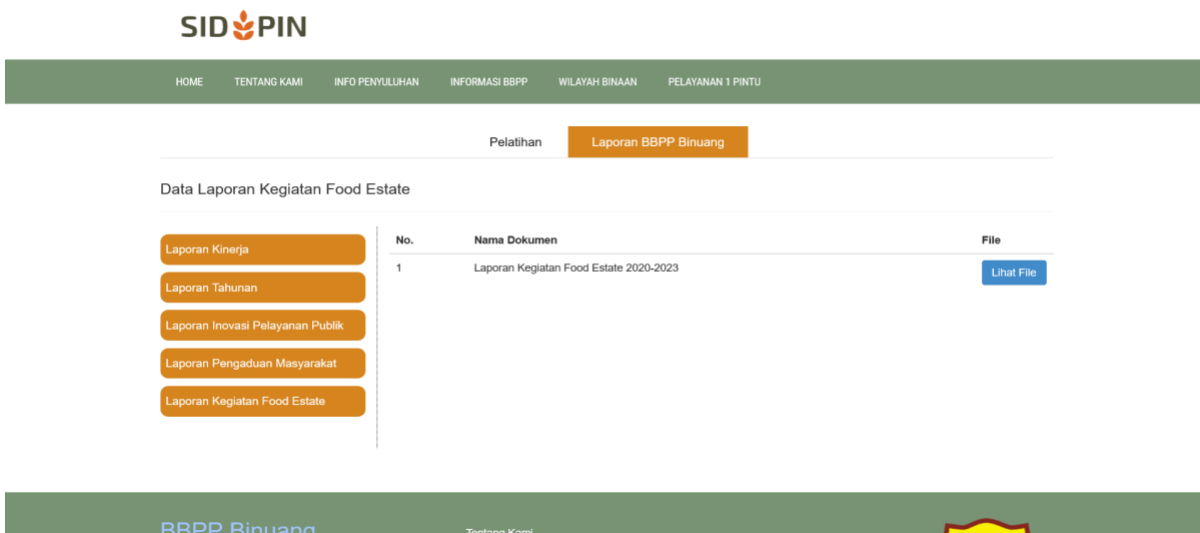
SIDPIN

HOME TENTANG KAMI INFO PENYULUHAN INFORMASI BBPP WILAYAH BINAAN PELAYANAN 1 PINTU

Pelatihan Laporan BBPP Binuang

Data Laporan Kegiatan Food Estate

Laporan Kinerja

Laporan Tahunan

Laporan Inovasi Pelayanan Publik

Laporan Pengaduan Masyarakat

Laporan Kegiatan Food Estate

| No. | Nama Dokumen | File |
|---|---|---|
| 1 | Laporan Kegiatan Food Estate 2020-2023 | Lihat File |

BBPP Binuang

Tentang Kami